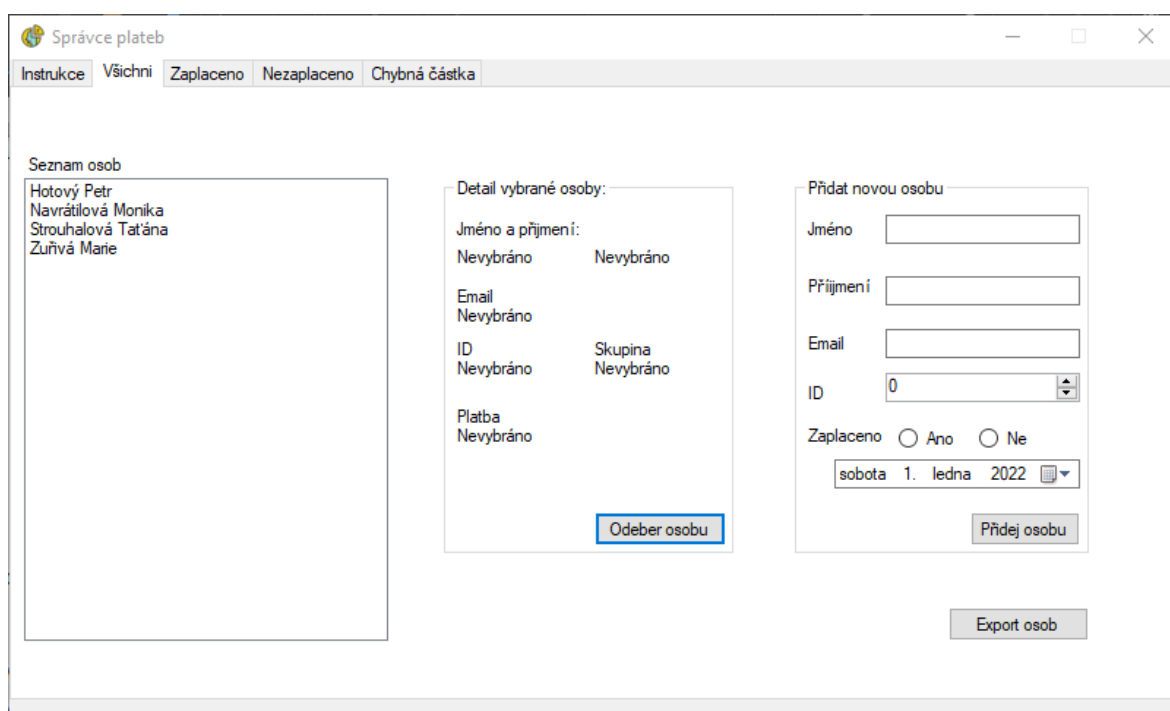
Správce plateb

Instrukce Všichni Zaplaceno Nezaplaceno Chybná částka

Seznam osob

Hotový Petr
Navrátilová Monika
Strouhalová Taťána
Zuřivá Marie

Detail vybrané osoby:

Jméno a přijmení:

Nevybráno Nevybráno

Email
Nevybráno

ID
Nevybráno

Skupina
Nevybráno

Platba
Nevybráno

Odeber osobu

Přidat novou osobu

Jméno

Přijmení

Email

ID 0

Zaplaceno Ano Ne

sobota 1. ledna 2022

Přidej osobu

Export osob